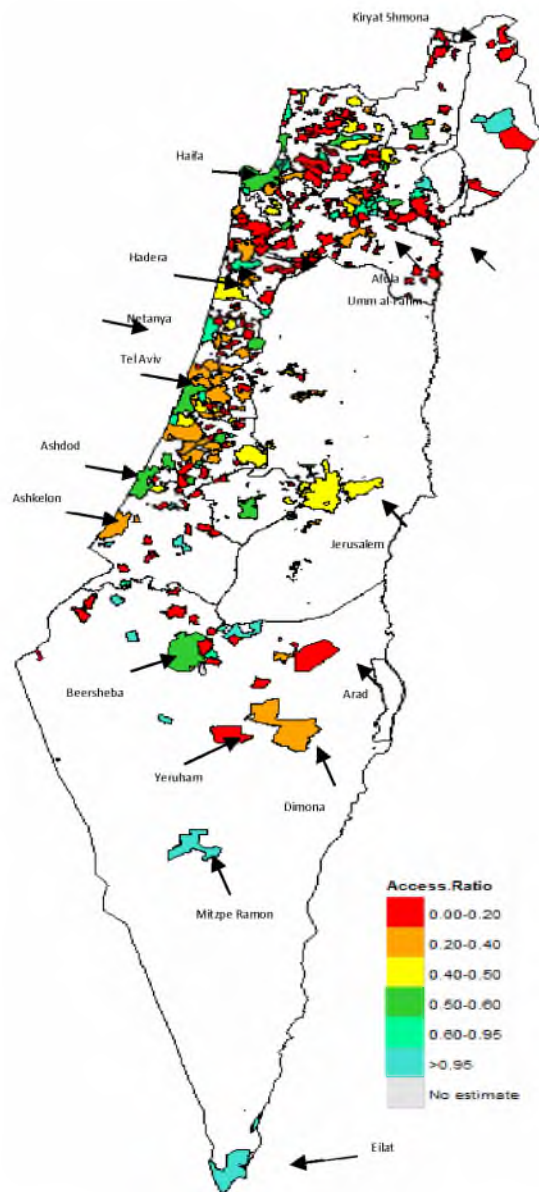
Kiryat Shmona

Haifa

Hadera

Afula

Umm al-Fahm

Netanya

Tel Aviv

Ashdod

Ashkelon

Jerusalem

Beersheba

Arad

Yeruham

Dimona

Mitzpe Ramon

Access.Ratio
0.00-0.20
0.20-0.40
0.40-0.50
0.50-0.60
0.60-0.95
>0.95
No estimate

Eilat